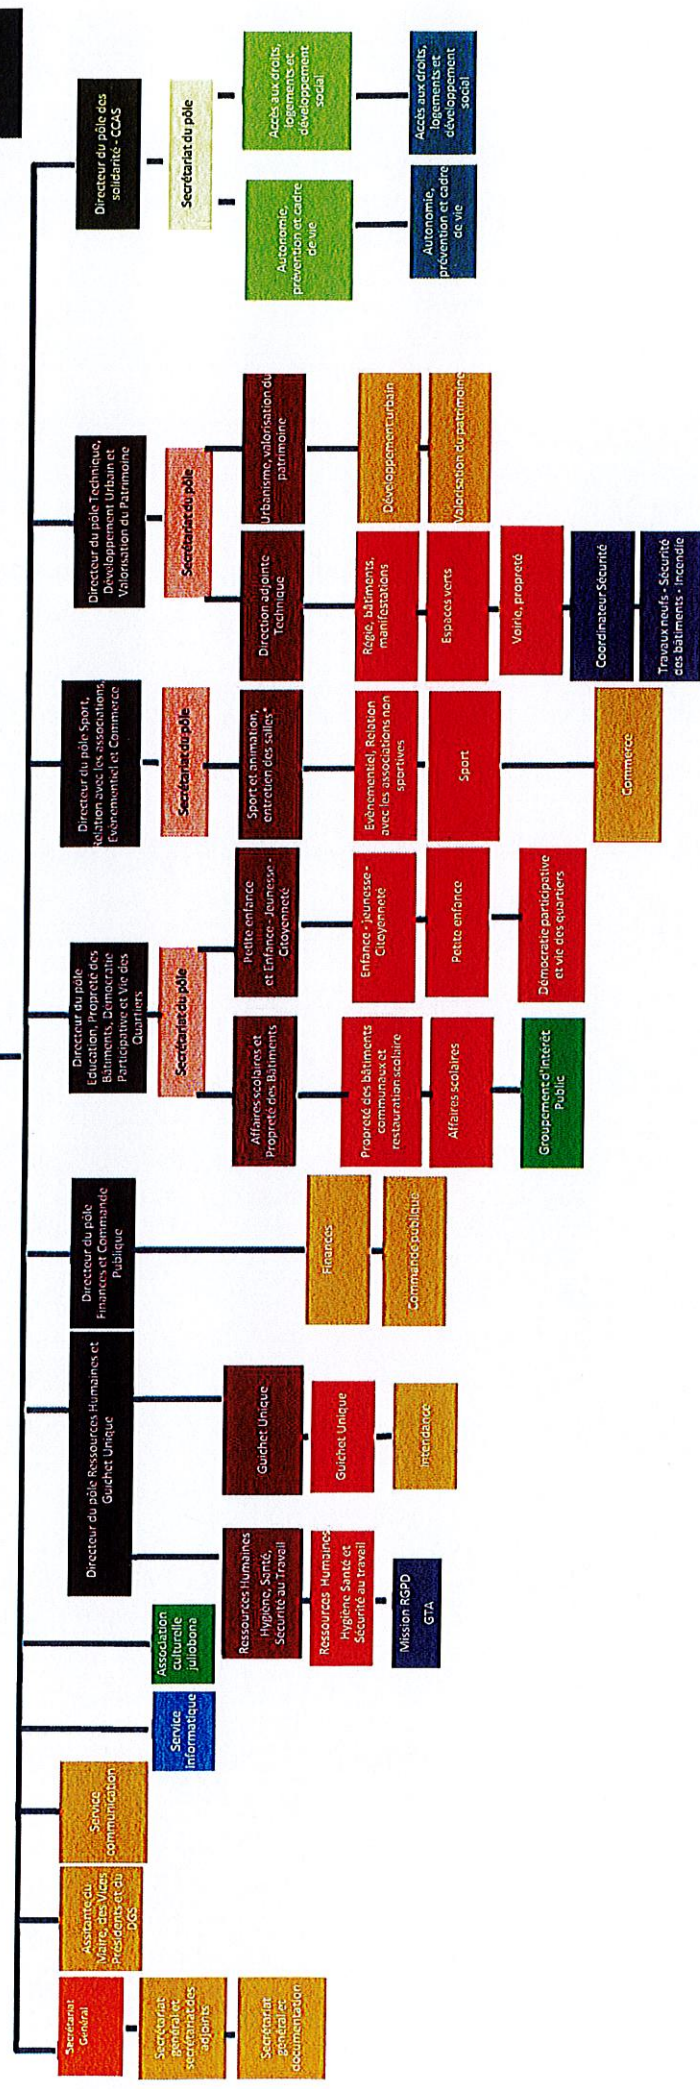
Secrétariat Général

Secrétariat général et secrétariat des adjoints

Secrétariat générale documentation

Assistant du Maire, des Vices Présidents et du DGS

Service communication

Service Informatique

Association culturelle juliobona

Directeur du pôle Ressources Humaines et Guichet Unique

Ressources Humaines Hygiène, Santé, Sécurité au Travail

Ressources Humaines Hygiène Santé et Sécurité au travail

Mission RGPD GTA

Guichet Unique

Guichet Unique

Intendance

Directeur du pôle Finances et Commande Publique

Finances

Commande publique

Directeur du pôle Education, Propreté des Bâtiments, Démocratie Participative et Vie des Quartiers

Secrétariat du pôle

Affaires scolaires et Propreté des Bâtiments

Propreté des bâtiments communaux et restauration scolaire

Affaires scolaires

Groupement d'Intérêt Public

Petite enfance et Enfance - Jeunesse - Citoyenneté

Enfance - Jeunesse - Citoyenneté

Petite enfance

Démocratie participative et vie des quartiers

Directeur du pôle Sport, Relation avec les associations, Evènementiel et Commerce

Secrétariat du pôle

Sport et animation, entretien des salles*

Evènementiel, Relation avec les associations non sportives

Sport

Commerce

Directeur du pôle Technique, Développement Urbain et Valorisation du Patrimoine

Secrétariat du pôle

Direction adjointe Technique

Régie, bâtiments, manifestations

Espaces verts

Voirie, propreté

Coordinateur Sécurité

Travaux neufs - Sécurité des bâtiments - Incendie

Urbanisme, valorisation du patrimoine

Développement urbain

Valorisation du patrimoine

Directeur du pôle des solidarités - CCAS

Secrétariat du pôle

Autonomie, prévention et cadre de vie

Autonomie, prévention et cadre de vie

Accès aux droits, logements et développement social

Accès aux droits, logements et développement social